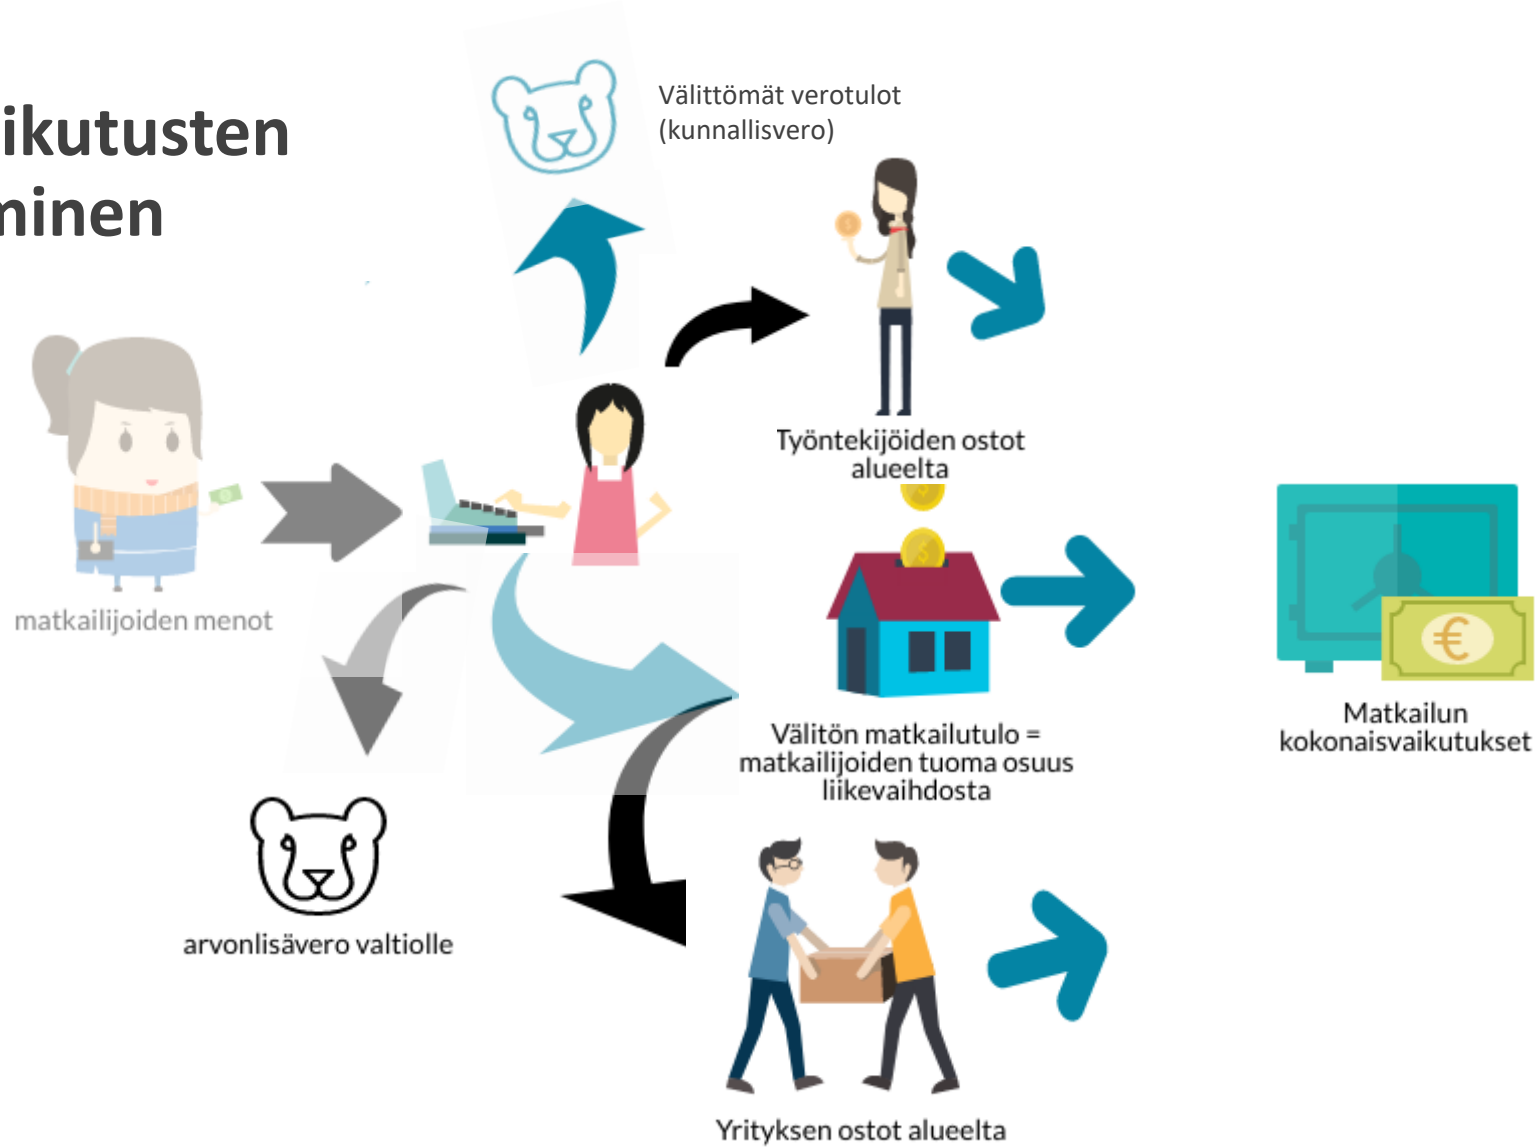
ikutusten
minen

Välittömät verotulot (kunnallisvero)

Työntekijöiden ostot alueelta

matkailijoiden menot

Välitön matkailutulo = matkailijoiden tuoma osuus liikevaihdosta

Matkailun kokonaisvaikutukset

arvonlisävero valtiolle

Yrityksen ostot alueelta